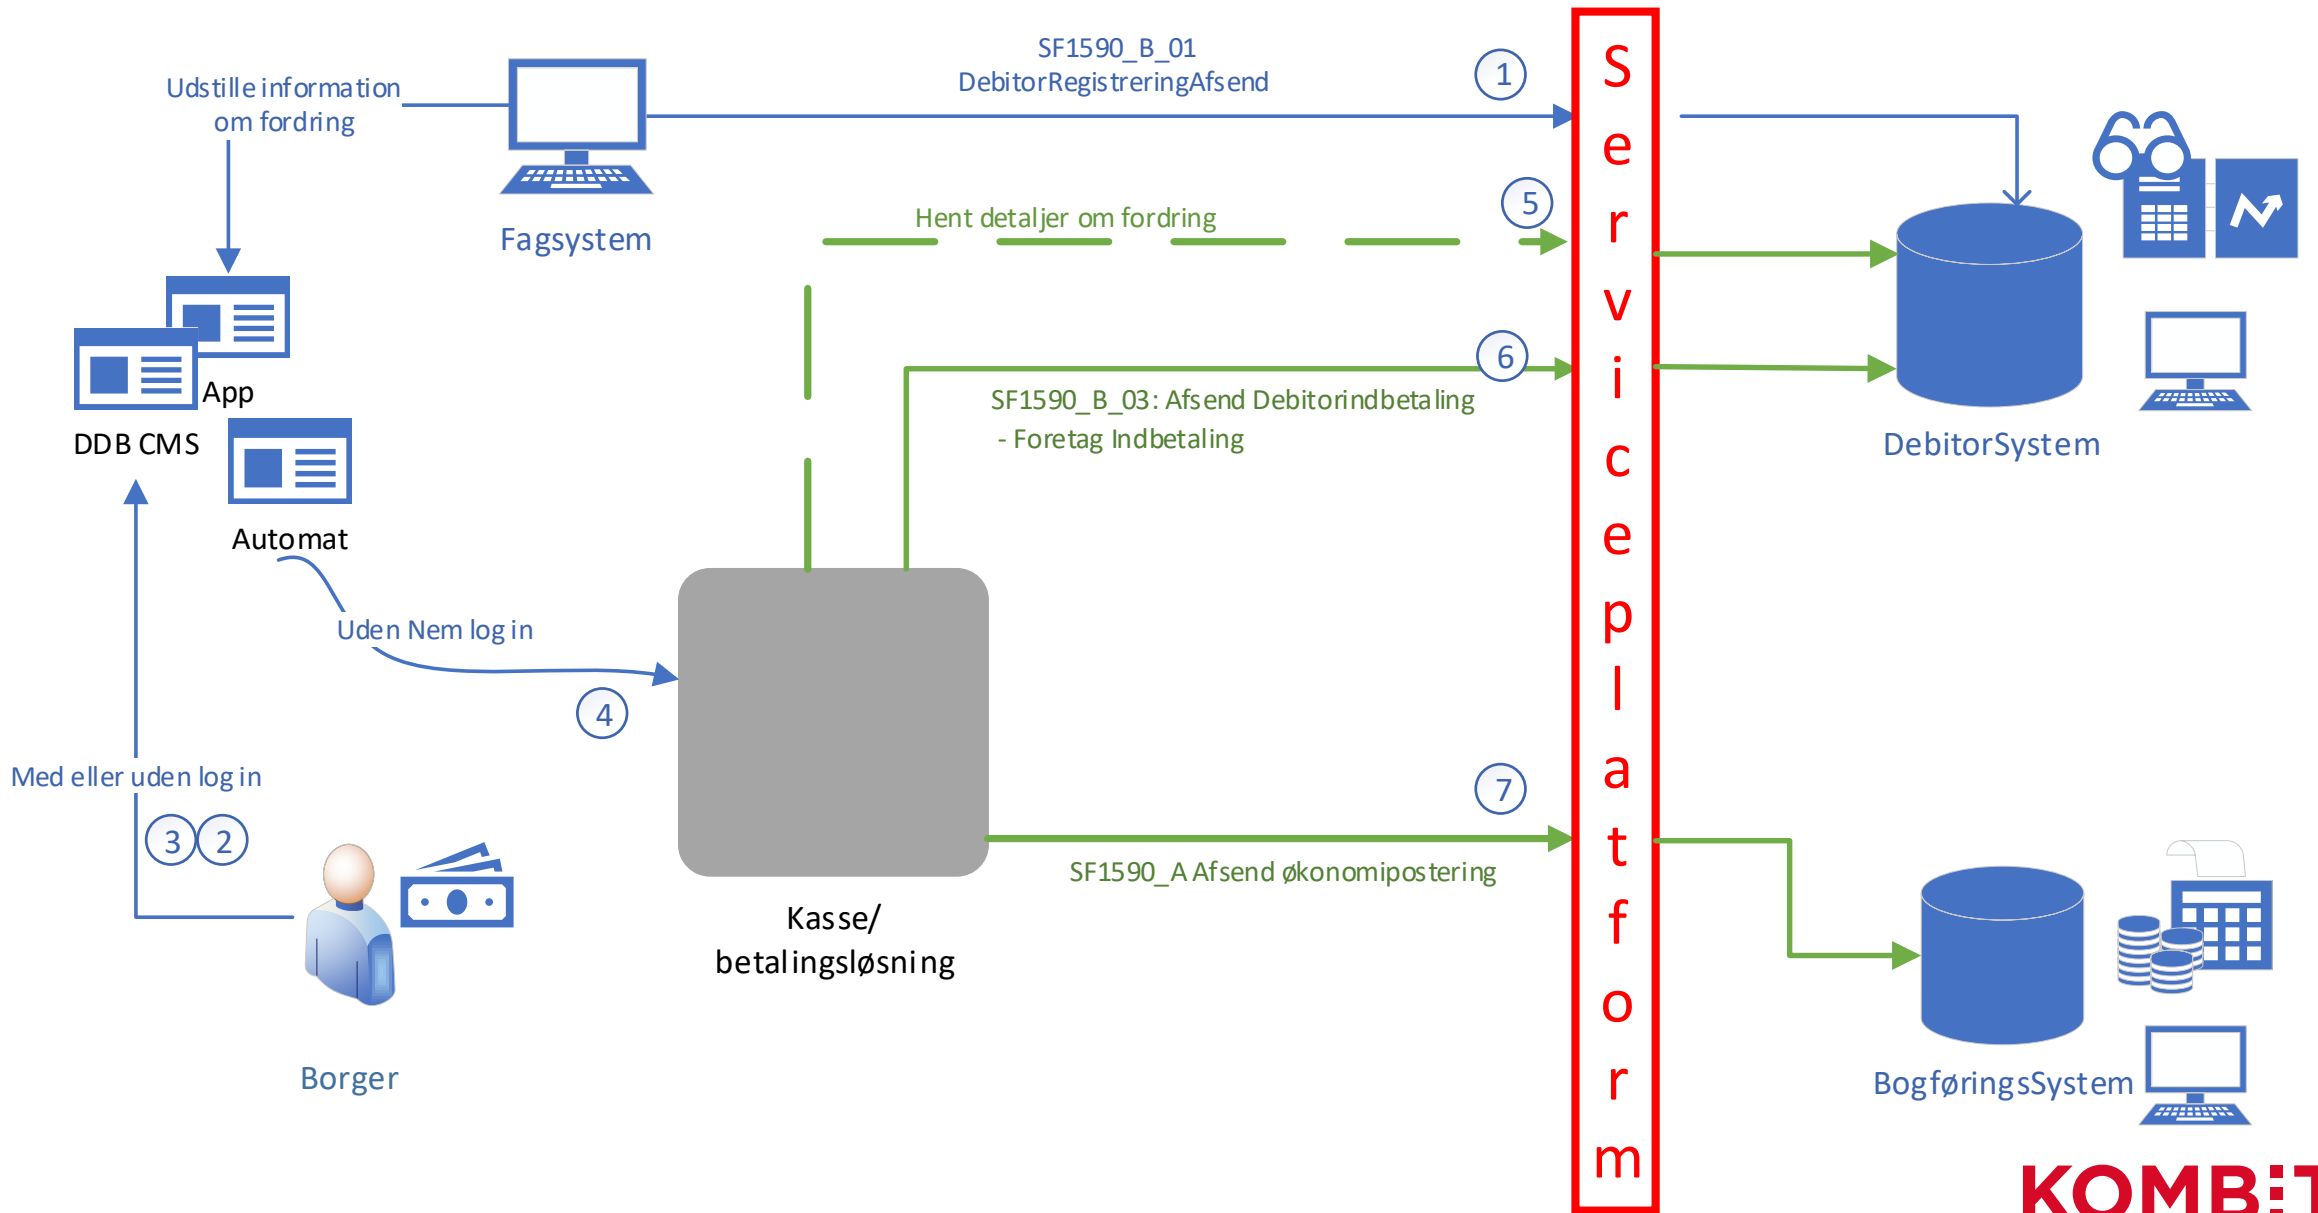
Udstille information om fordring

Fagsystem

SF1590_B_01
DebitorRegistreringAfsend

1

Serviceplatform

App

DDB CMS

Automat

Hent detaljer om fordring

5

6

SF1590_B_03: Afsend Debitorindbetaling
- Foretag Indbetaling

DebitorSystem

Uden Nem log in

4

Med eller uden log in

3 2

Borger

Kasse/
betalingsløsning

7

SF1590_A Afsend økonomipostering

BogføringsSystem

KOMBIT